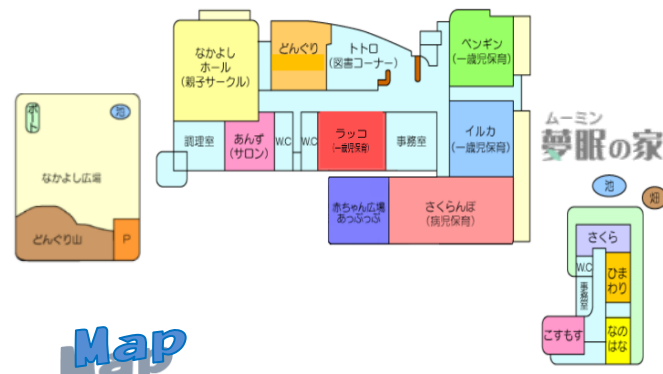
なかよし
ホール
(親子サークル)

どんぐり

トトロ
(図書コーナー)

ペンギン
(一歳児保育)

調理室

あんず
(サロン)

W.C

W.C

ラッコ
(一歳児保育)

事務室

イルカ
(一歳児保育)

ムーミン
夢眠の家

ボート

池

なかよし広場

どんぐり山

P

赤ちゃん広場
あっぷっぷ

さくらんぼ
(病児保育)

池

畑

さくら

W.C

事務室

ひまわり

こすもす

なのはな

Map